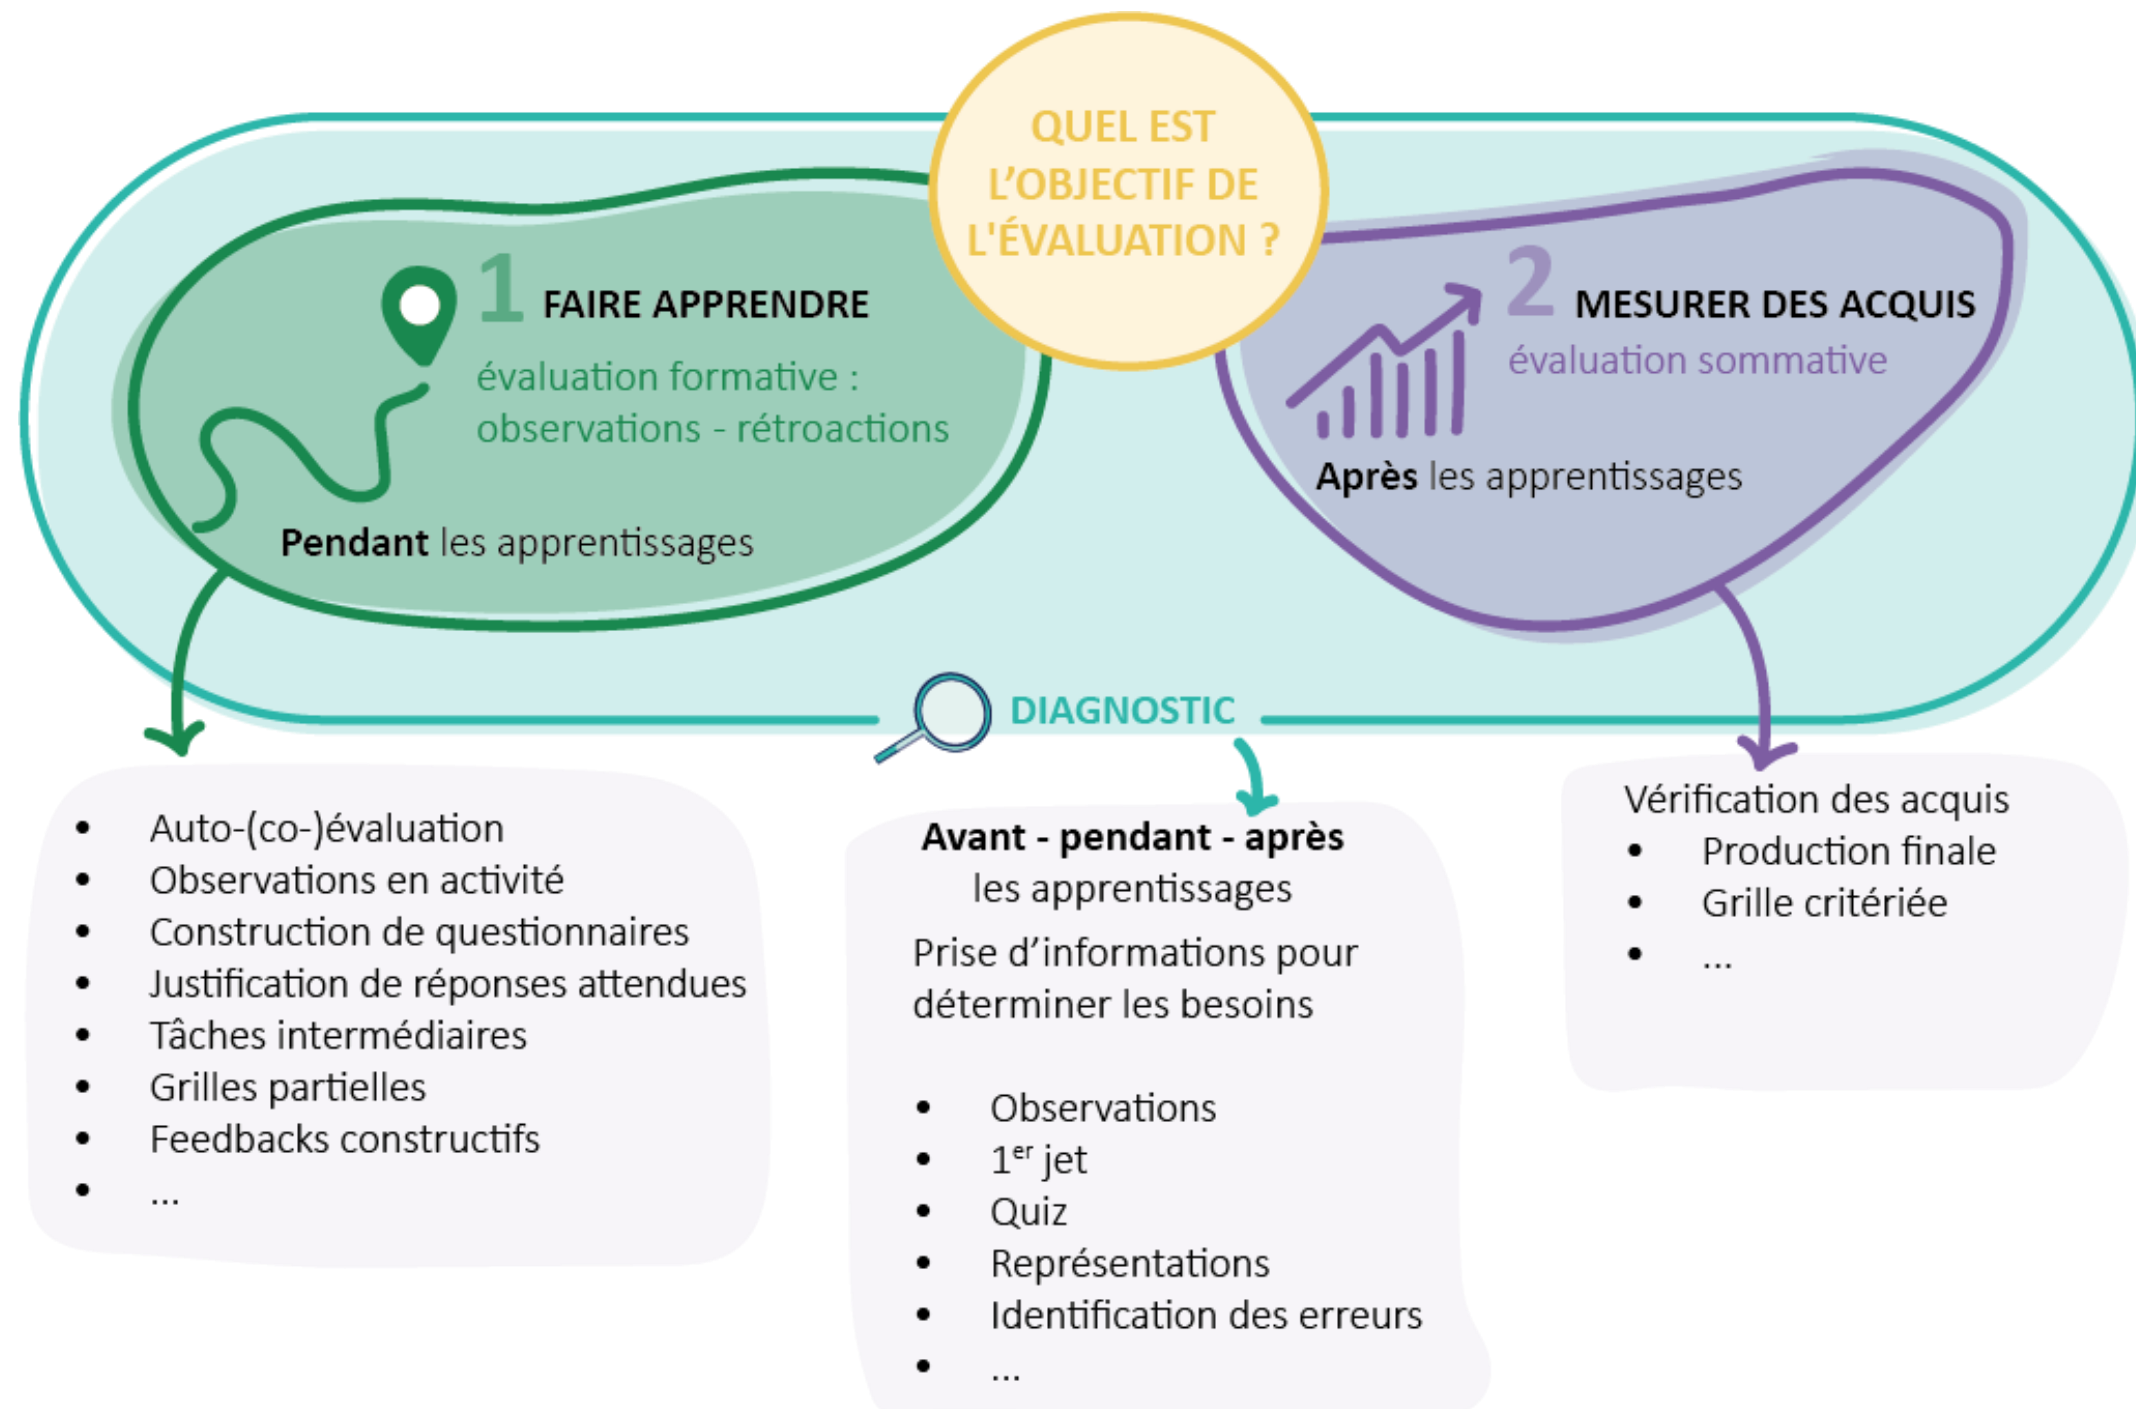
QUEL EST L'OBJECTIF DE L'ÉVALUATION ?

1 FAIRE APPRENDRE
évaluation formative : observations - rétroactions

Pendant les apprentissages

2 MESURER DES ACQUIS
évaluation sommative

Après les apprentissages

DIAGNOSTIC

- Auto-(co-)évaluation
- Observations en activité
- Construction de questionnaires
- Justification de réponses attendues
- Tâches intermédiaires
- Grilles partielles
- Feedbacks constructifs
- ...

Avant - pendant - après les apprentissages

Prise d'informations pour déterminer les besoins

- Observations
- $1^{er}$ jet
- Quiz
- Représentations
- Identification des erreurs
- ...

Vérification des acquis
- Production finale
- Grille critériée
- ...